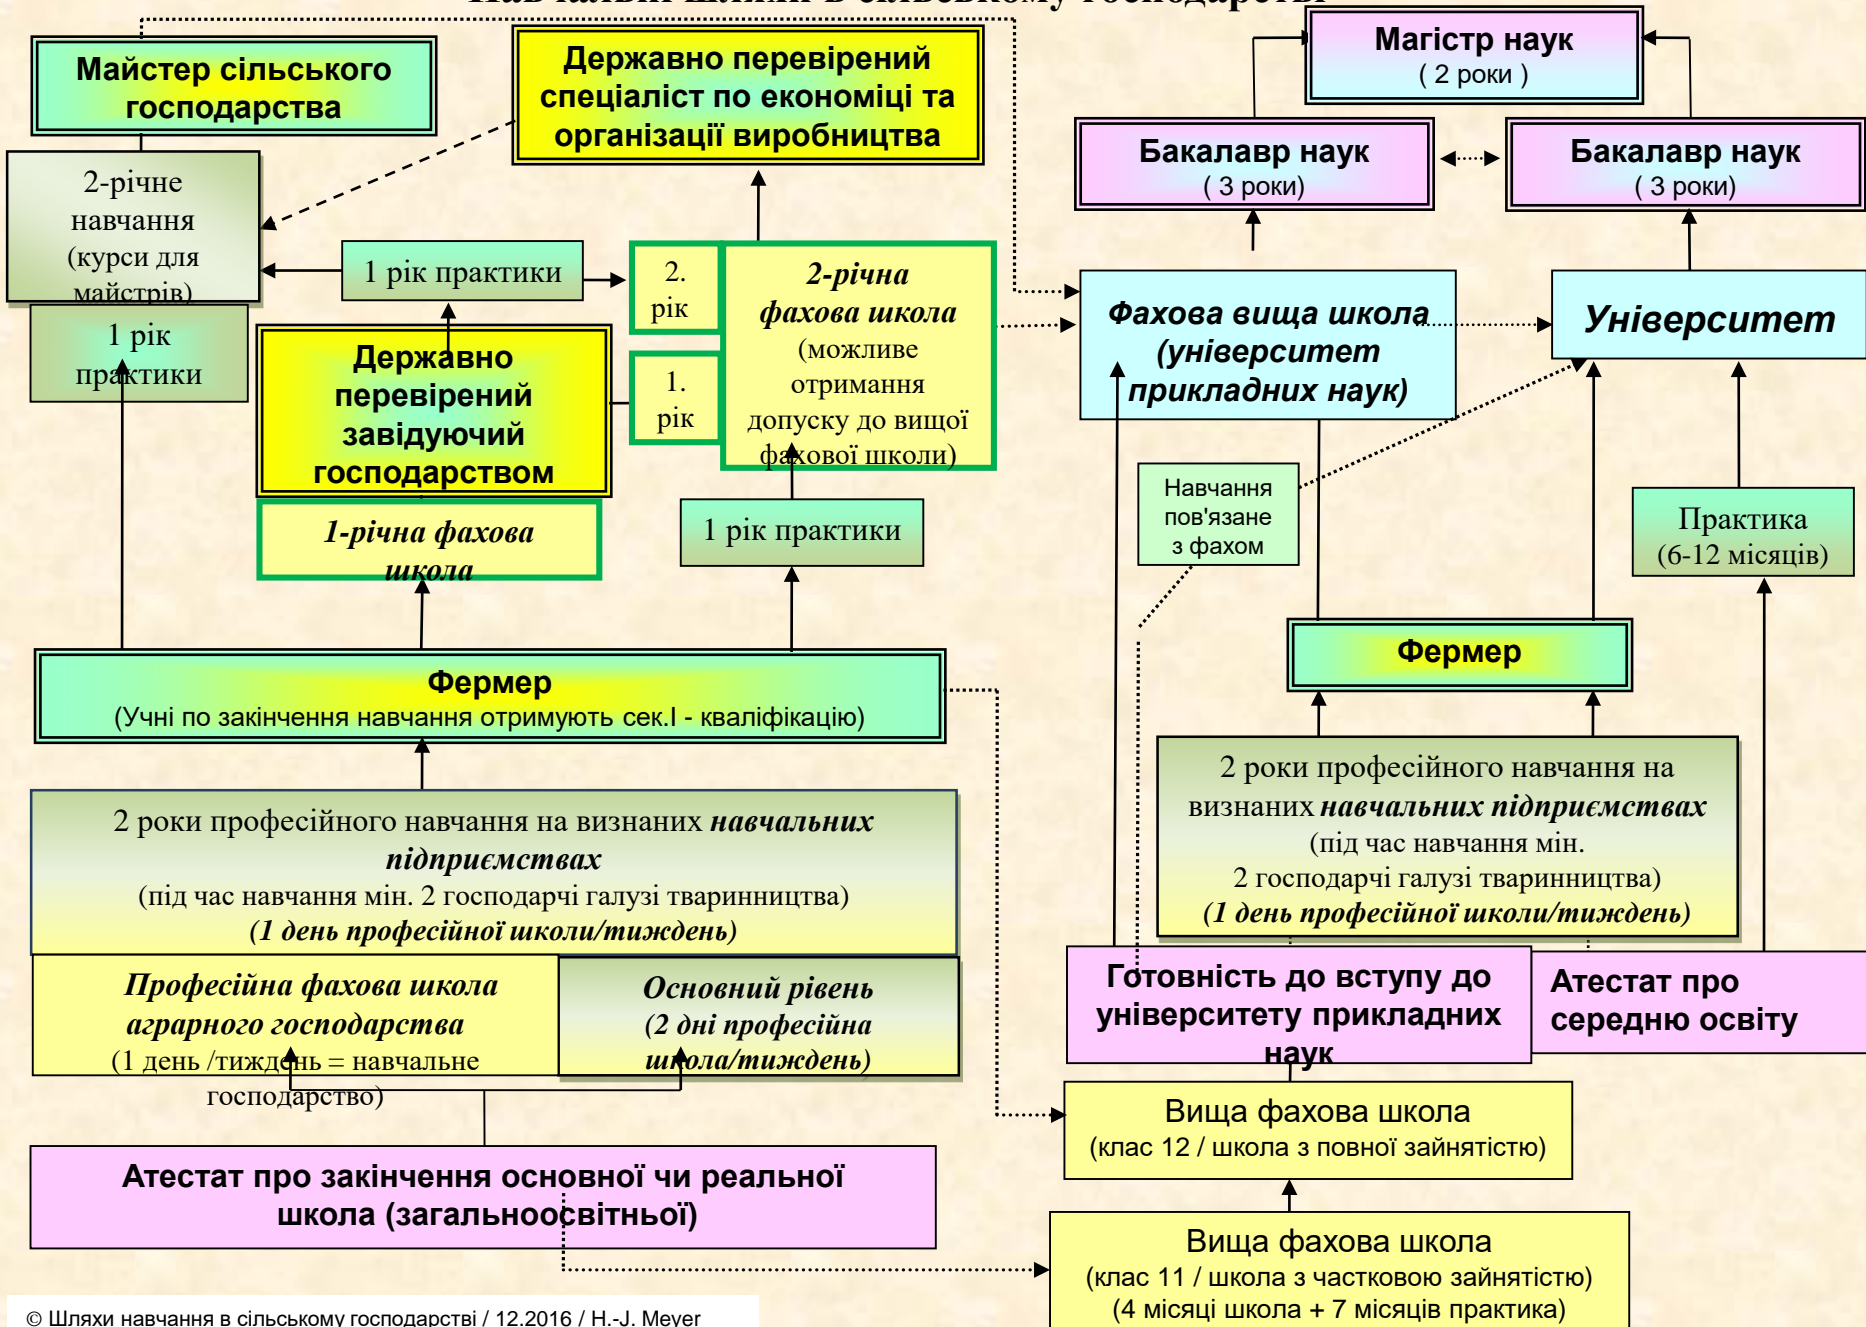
Майстер сільського господарства

Державно перевірений спеціаліст по економіці та організації виробництва

Магістр наук
( 2 роки )

Бакалавр наук
( 3 роки)

Бакалавр наук
( 3 роки)

2-річне навчання (курси для майстрів)

1 рік практики

2. рік

1. рік

2-річна фахова школа
(можливе отримання допуску до вищої фахової школи)

Фахова вища школа (університет прикладних наук)

Університет

1 рік практики

Державно перевірений завідуючий господарством

1-річна фахова школа

1 рік практики

Навчання пов'язане з фахом

Практика (6-12 місяців)

Фермер

Фермер
(Учні по закінчення навчання отримують сек.І - кваліфікацію)

2 роки професійного навчання на визнаних навчальних підприємствах
(під час навчання мін. 2 господарчі галузі тваринництва)
(1 день професійної школи/тиждень)

2 роки професійного навчання на визнаних навчальних підприємствах
(під час навчання мін. 2 господарчі галузі тваринництва)
(1 день професійної школи/тиждень)

Професійна фахова школа аграрного господарства
(1 день /тиждень = навчальне господарство)

Основний рівень
(2 дні професійна школа/тиждень)

Готовність до вступу до університету прикладних наук

Атестат про середню освіту

Вища фахова школа
(клас 12 / школа з повної зайнятістю)

Атестат про закінчення основної чи реальної школа (загальноосвітньої)

Вища фахова школа
(клас 11 / школа з частковою зайнятістю)
(4 місяці школа + 7 місяців практика)

© Шляхи навчання в сільському господарстві / 12.2016 / H.-J. Meyer